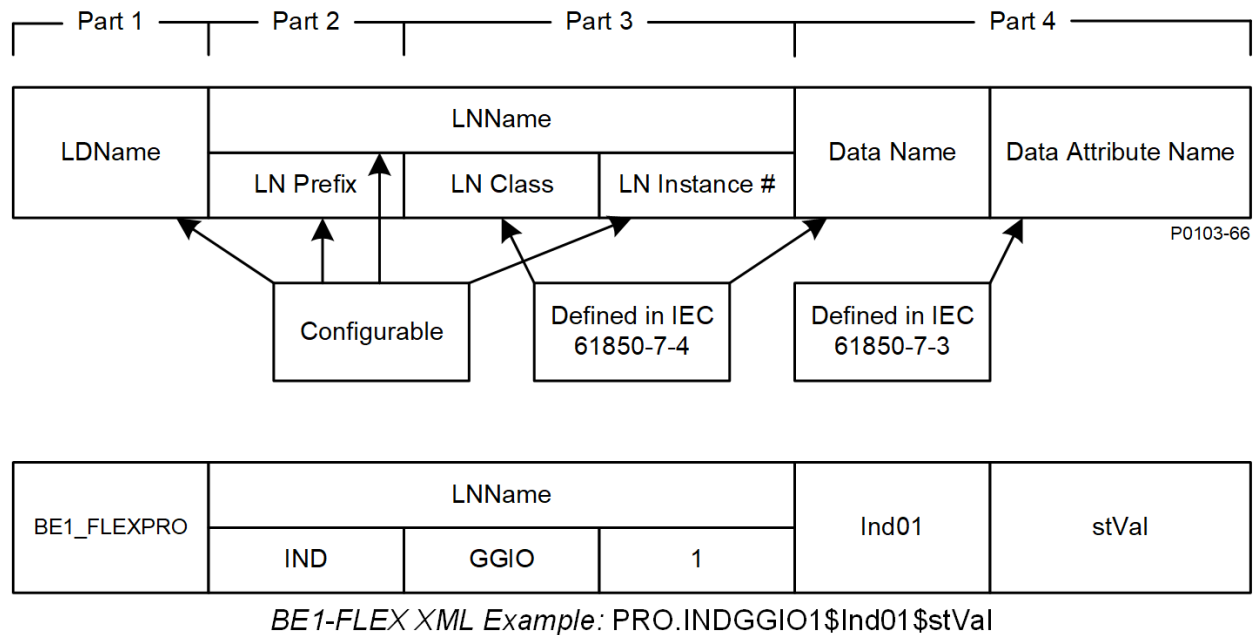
Part 1 Part 2 Part 3 Part 4

| LDName | LNName | | | Data Name | Data Attribute Name |
|---|---|---|---|---|---|
| | LN Prefix | LN Class | LN Instance # | | |

P0103-66

Configurable

Defined in IEC 61850-7-4

Defined in IEC 61850-7-3

| BE1_FLEXPRO | LNName | | | Ind01 | stVal |
|---|---|---|---|---|---|
| | IND | GGIO | 1 | | |

BE1-FLEX XML Example: PRO.INDGGIO1$Ind01$stVal